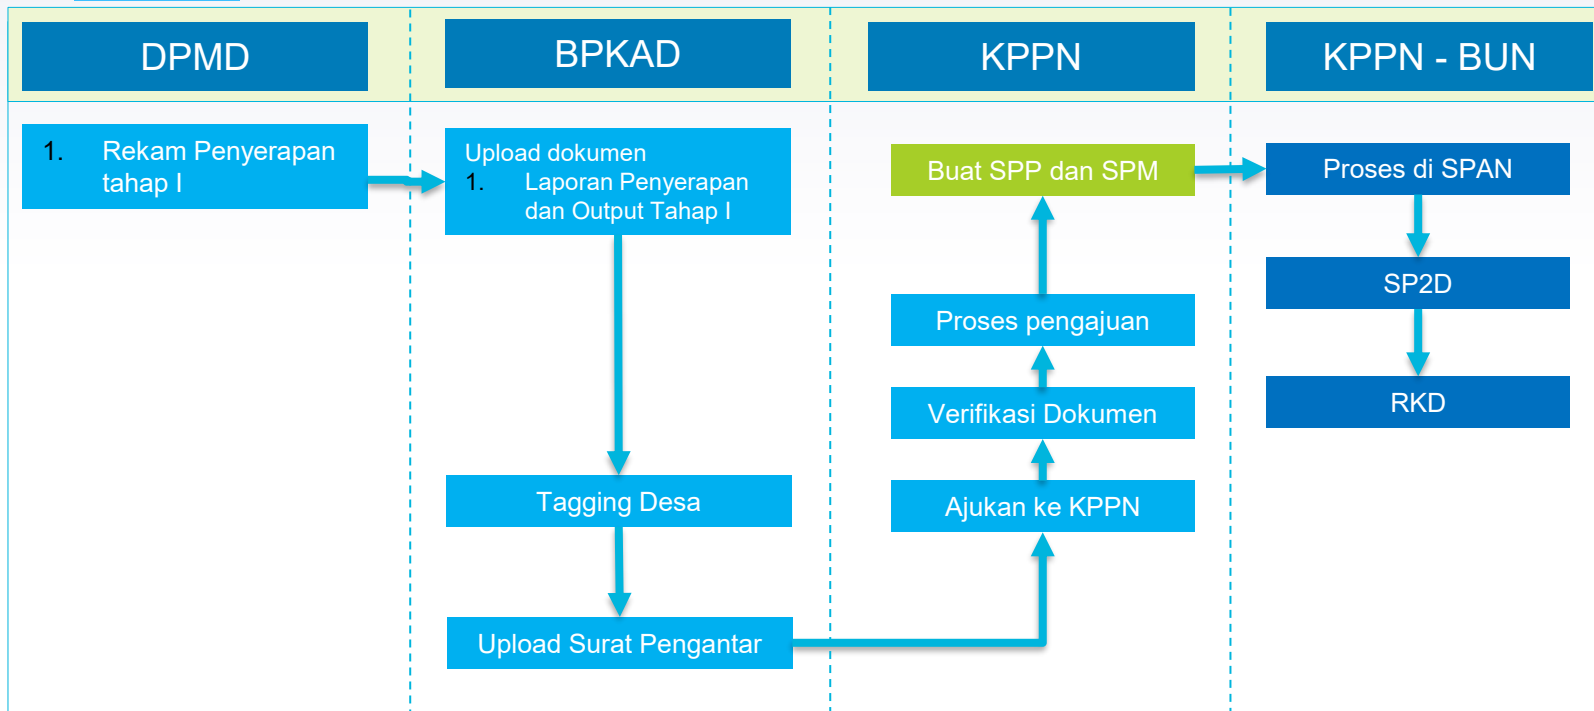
DPMD

BPKAD

KPPN

KPPN - BUN

1. Rekam Penyerapan tahap I

Upload dokumen
1. Laporan Penyerapan dan Output Tahap I

Tagging Desa

Upload Surat Pengantar

Buat SPP dan SPM

Proses pengajuan

Verifikasi Dokumen

Ajukan ke KPPN

Proses di SPAN

SP2D

RKD